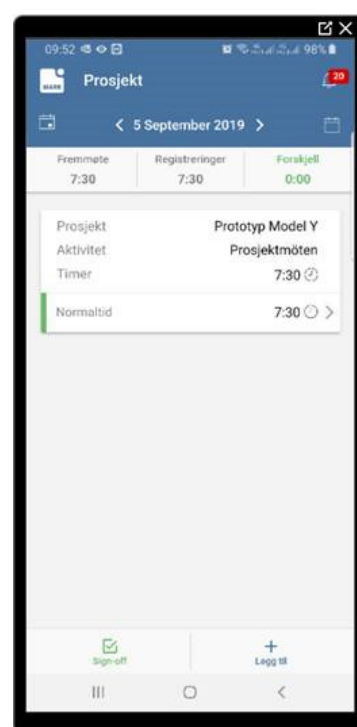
09:52

98%

Prosjekt

20

< 5 September 2019 >

| Fremmøte | Registreringer | Forskjell |
|---|---|---|
| 7:30 | 7:30 | 0:00 |

Prosjekt Prototyp Model Y
Aktivitet Prosjektmöten
Timer 7:30

Normaltid 7:30 >

Sign-off

+
Legg til